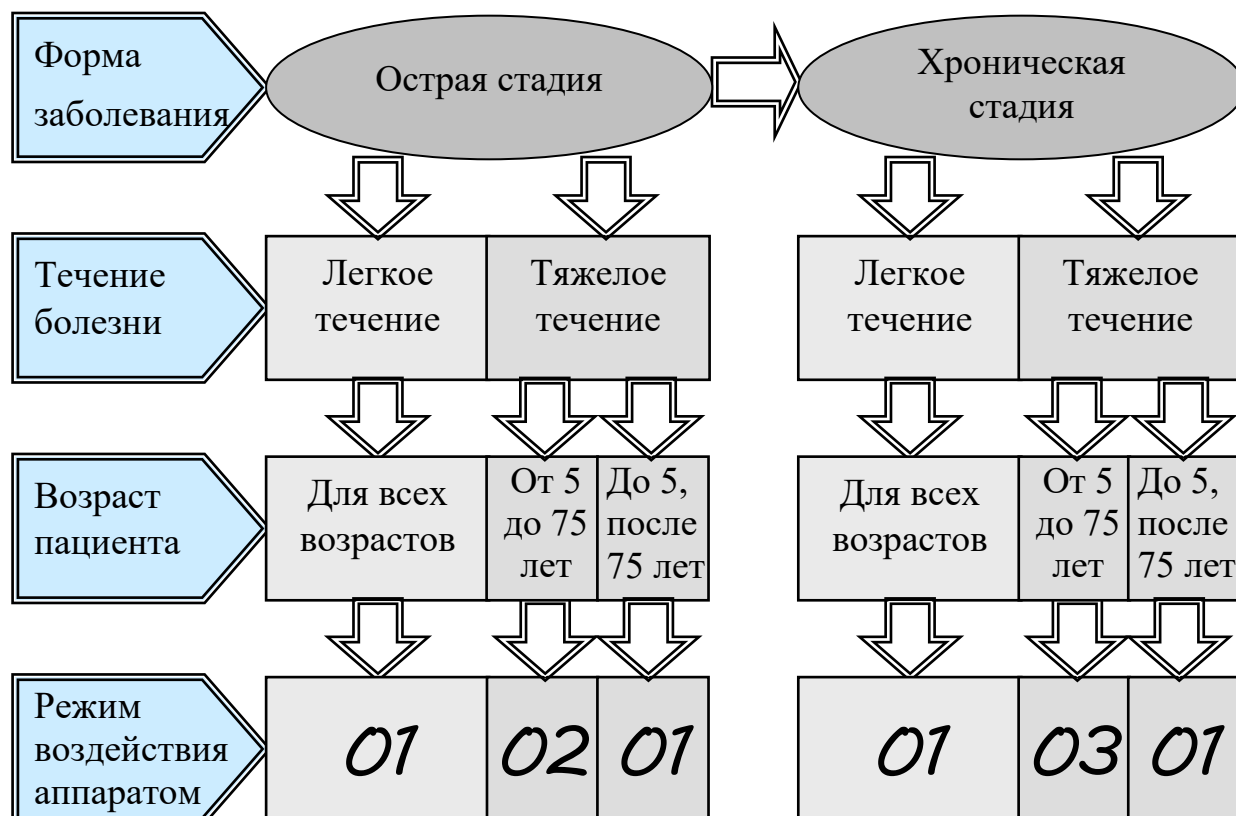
Форма заболевания

Острая стадия

Хроническая стадия

Течение болезни

Легкое течение

Тяжелое течение

Легкое течение

Тяжелое течение

Возраст пациента

Для всех возрастов

От 5 до 75 лет

До 5, после 75 лет

Для всех возрастов

От 5 до 75 лет

До 5, после 75 лет

Режим воздействия аппаратом

01

02

01

01

03

01